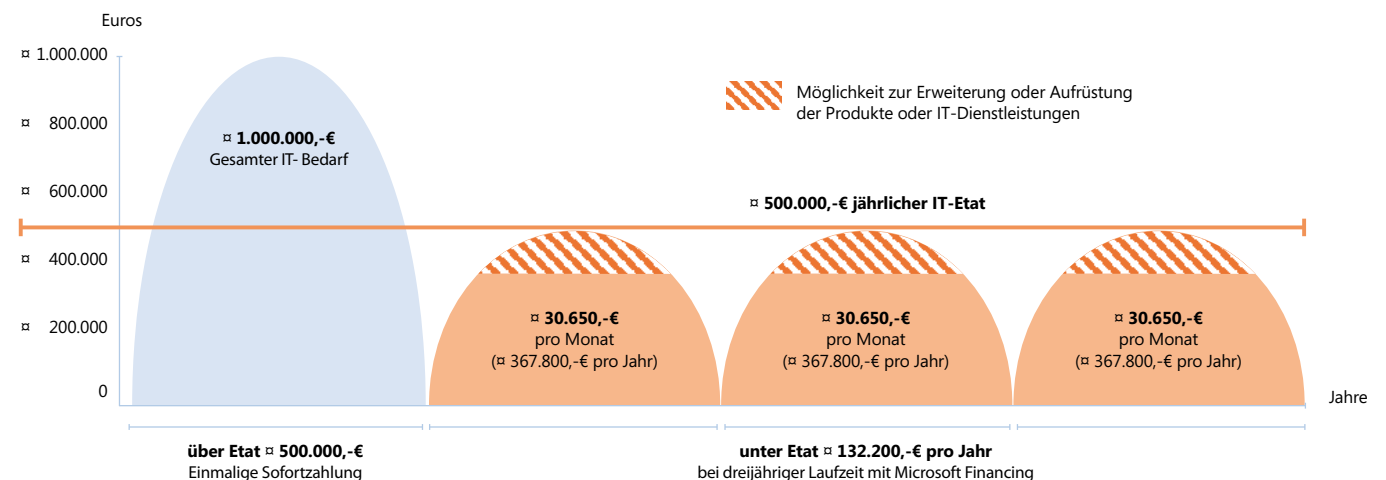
Euros

¤ 1.000.000

¤ 800.000

¤ 600.000

¤ 400.000

¤ 200.000

0

Möglichkeit zur Erweiterung oder Aufrüstung der Produkte oder IT-Dienstleistungen

**¤ 1.000.000,-€**
Gesamter IT- Bedarf

**¤ 500.000,-€ jährlicher IT-Etat**

**¤ 30.650,-€**
pro Monat
(¤ 367.800,-€ pro Jahr)

**¤ 30.650,-€**
pro Monat
(¤ 367.800,-€ pro Jahr)

**¤ 30.650,-€**
pro Monat
(¤ 367.800,-€ pro Jahr)

Jahre

**über Etat ¤ 500.000,-€**
Einmalige Sofortzahlung

**unter Etat ¤ 132.200,-€ pro Jahr**
bei dreijähriger Laufzeit mit Microsoft Financing